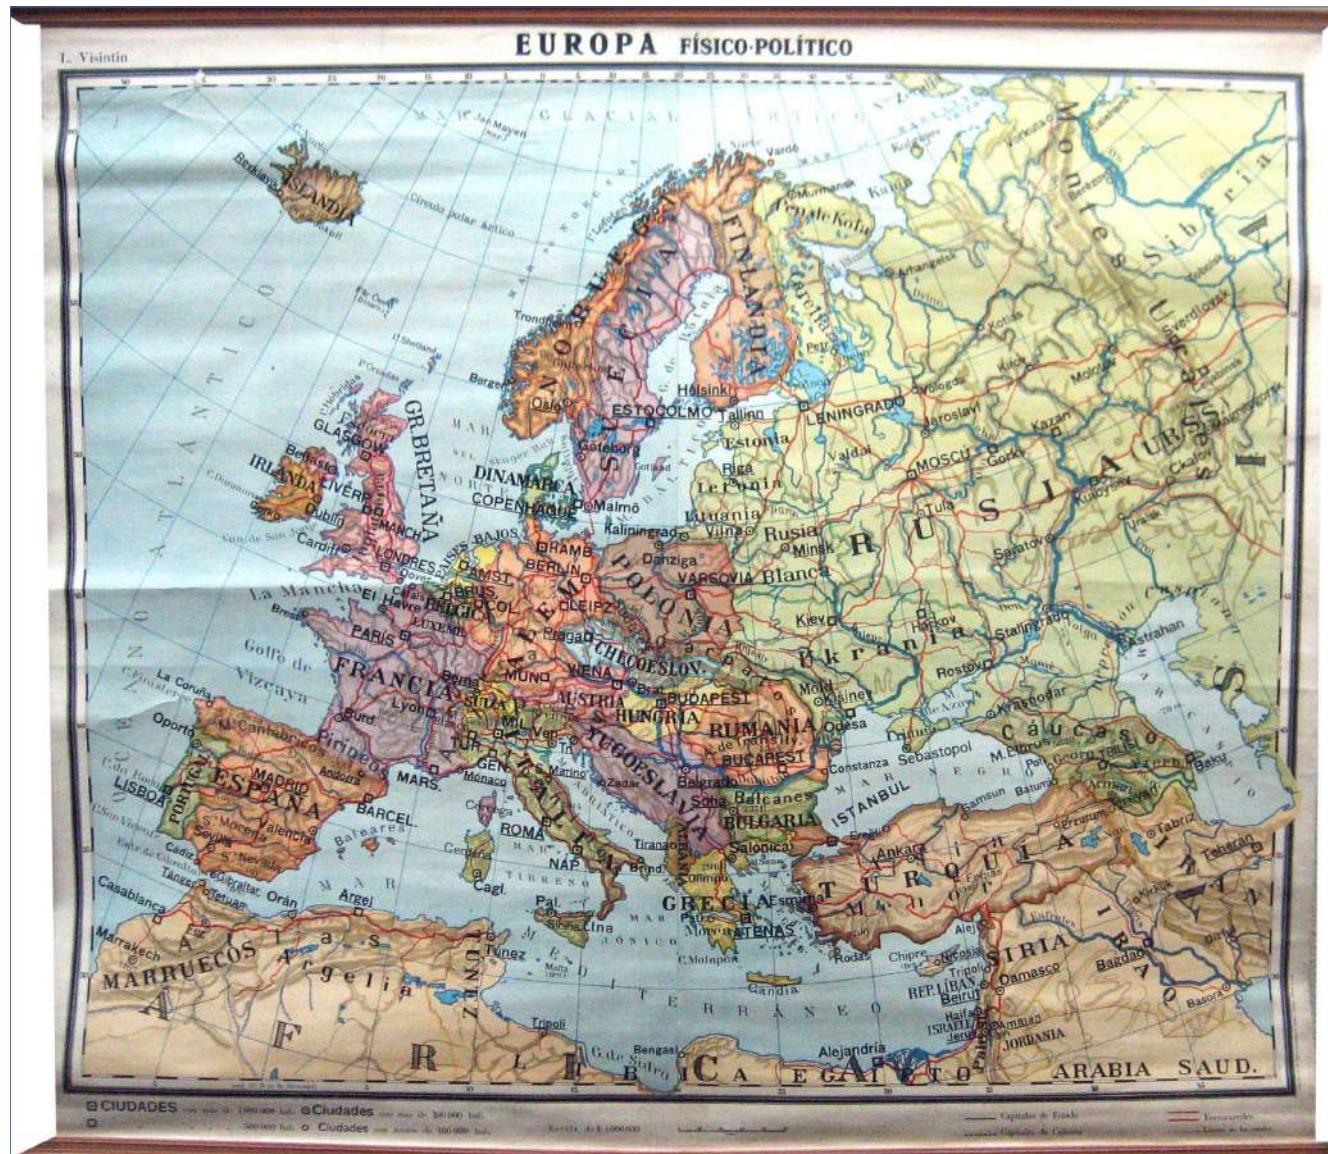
L. Visintin

EUROPA FÍSICO·POLÍTICO

ISLANDIA
Reykjavik
Círculo polar ártico
Jan Mayen
MAR GLACIAL ÁRTICO
Vardö
Murmansk
Pen. de Kola
Arkangelsk
Montes Urales
Siberia
Sverdlovsk
NORUEGA
SUECIA
FINLANDIA
Trondheim
Bergen
Oslo
Helsinki
ESTOCOLMO
Tallinn
LENINGRADO
Vologda
Jaroslavl
Molotov
Kazan
Gorki
MOSCU
Estonia
Riga
Letonia
Lituania
Vilna
Kaliningrad
Göteborg
Gotland
Malmö
DINAMARCA
COPENHAGUE
GR. BRETAÑA
GLASGOW
IRLANDA
Belfast
Dublin
LIVERP.
MANCH.
LONDRES
Cardiff
MAR DEL NORTE
ATLÁNTICO
OCÉANO
PAÍSES BAJOS
AMST.
HAMB.
BERLÍN
LEIPZ.
ALEMANIA
BRUS.
BÉLGICA
COL.
LUXEM.
La Mancha
El Havre
Brest
PARÍS
FRANCIA
Golfo de Vizcaya
Lyon
Burd.
Pirineos
MARS.
Berna
SUIZA
MUNICH
VIENA
AUSTRIA
Praga
CHECOESLOV.
Danzig
POLONIA
VARSOVIA
Minsk
Rusia Blanca
RUSIA
URSS
Tula
Kuibyshev
Saratov
Kiev
Jarkov
Ucrania
Stalingrado
Astrakhan
Rostov
Odesa
Moldavia
Kishinev
Krasnodar
Cáucaso
M. Elbrus
Tbilisi
Bakú
Erevan
Sebastopol
MAR NEGRO
BUDAPEST
HUNGRÍA
RUMANIA
BUCAREST
YUGOESLAVIA
Belgrado
Sofía
Balcanes
BULGARIA
Constanza
ISTANBUL
Samsun
Batum
Erzurum
Tabriz
Teherán
Ankara
TURQUÍA
IRÁN
IRAK
Bagdad
Basora
SIRIA
Damasco
REP. LÍBAN
Beirut
Trípoli
Haifa
ISRAEL
Jerusalén
Ammán
JORDANIA
ARABIA SAUD.
Chipre
Nicosia
Rodas
Esmirna
Salónica
GRECIA
ATENAS
Tirana
ALBANIA
MIL.
Ven.
TUR.
GEN.
Mónaco
ITALIA
ROMA
NAP.
Bríndisi
Zadar
Trieste
Córcega
Cerdeña
Cagl.
MAR TIRRENO
Pal.
Sicilia
Etna
MAR JÓNICO
Malta
Túnez
TÚNEZ
Trípoli
MEDITERRÁNEO
Bengasi
G. de Sidra
Alejandría
EGIPTO
ÁFRICA
LIBIA
La Coruña
Oporto
Cantábrica
PORTUGAL
LISBOA
MADRID
ESPAÑA
Andorra
BARCEL.
Valencia
Baleares
S. Morena
Sevilla
S. Nevada
Cádiz
Gibraltar
Tánger
Tetuán
Orán
Argel
Casablanca
Marrakech
MARRUECOS
Argelia
Atlas
Candia
C. Matapán

CIUDADES con más de 1.000.000 hab.
Ciudades con más de 500.000 hab.
Ciudades con más de 100.000 hab.
Capitales de Estado
Capitales de Colonia
Ferrocarriles
Escala de 1:5.000.000